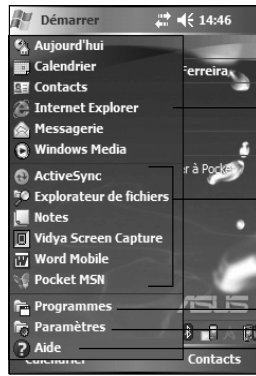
Démarrer 14:46
Aujourd'hui
Calendrier
Contacts
Internet Explorer
Messagerie
Windows Media
ActiveSync
Explorateur de fichiers
Notes
Vidya Screen Capture
Word Mobile
Pocket MSN
Programmes
Paramètres
Aide
Ferreira
r à Pocke
ASUS
Calendrier
Contacts